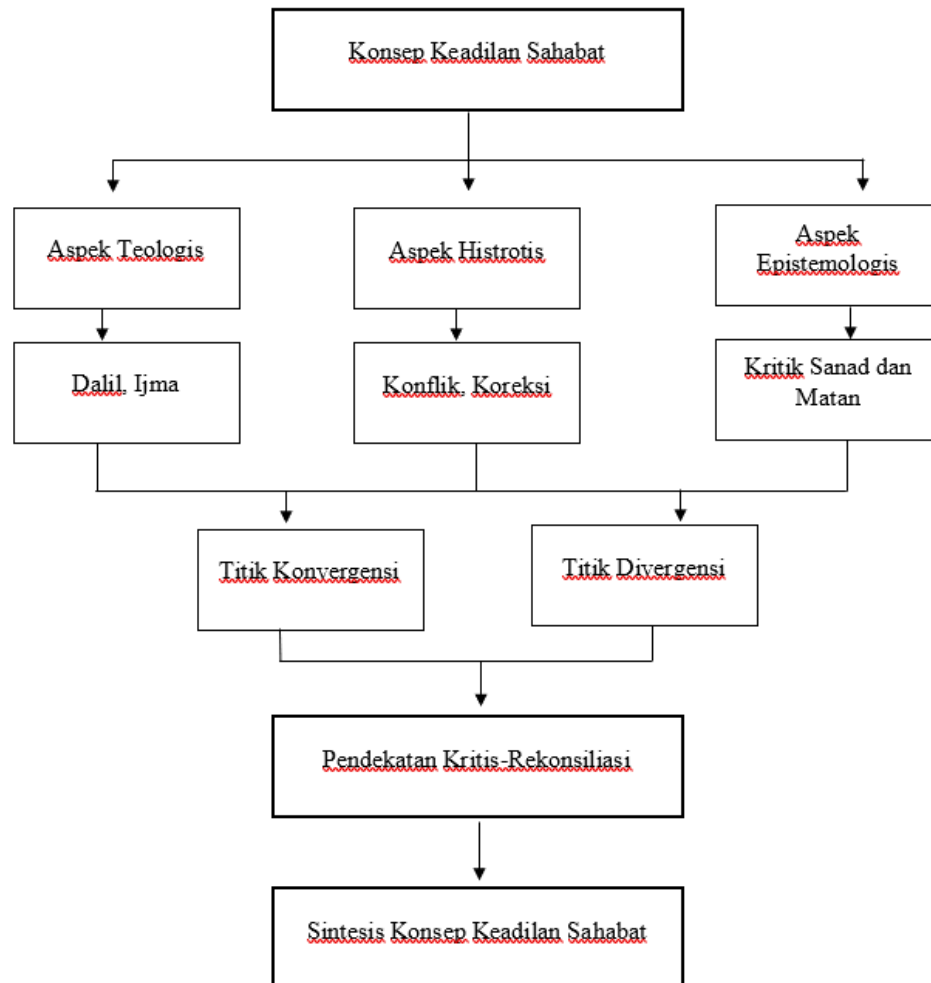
Konsep Keadilan Sahabat

Aspek Teologis

Aspek Histrotis

Aspek Epistemologis

Dalil, Ijma

Konflik, Koreksi

Kritik Sanad dan Matan

Titik Konvergensi

Titik Divergensi

Pendekatan Kritis-Rekonsiliasi

Sintesis Konsep Keadilan Sahabat